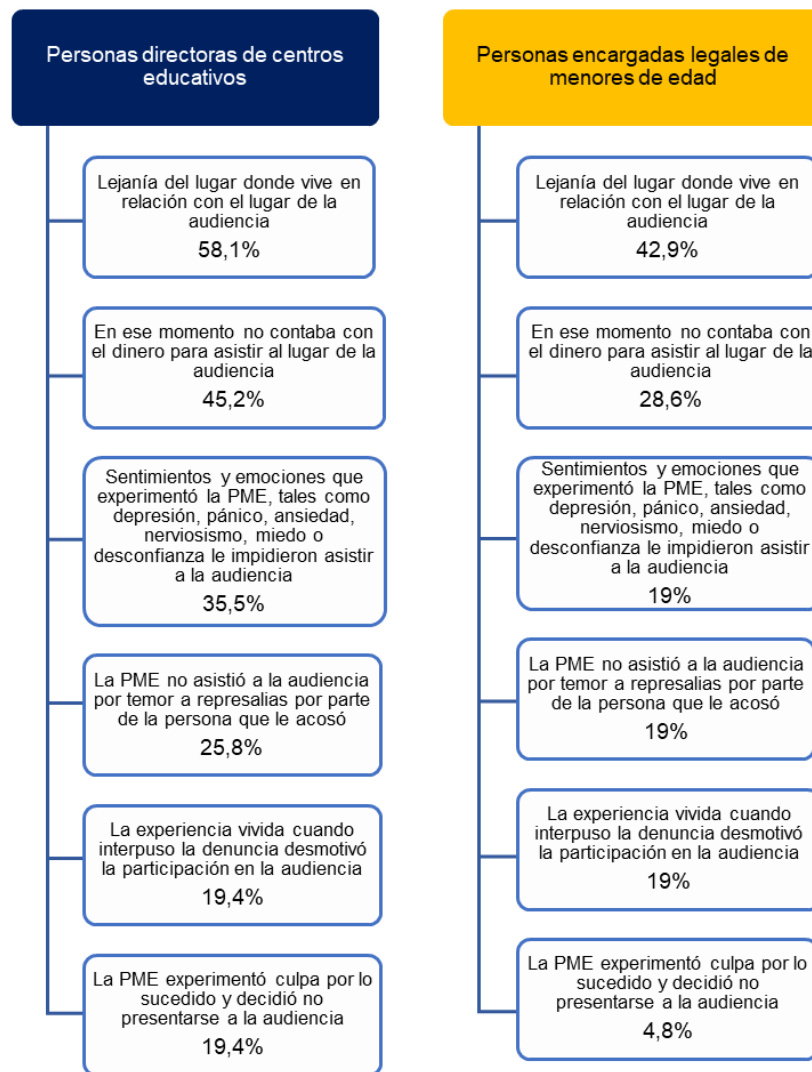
Personas directoras de centros educativos

Lejanía del lugar donde vive en relación con el lugar de la audiencia
58,1%

En ese momento no contaba con el dinero para asistir al lugar de la audiencia
45,2%

Sentimientos y emociones que experimentó la PME, tales como depresión, pánico, ansiedad, nerviosismo, miedo o desconfianza le impidieron asistir a la audiencia
35,5%

La PME no asistió a la audiencia por temor a represalias por parte de la persona que le acosó
25,8%

La experiencia vivida cuando interpuso la denuncia desmotivó la participación en la audiencia
19,4%

La PME experimentó culpa por lo sucedido y decidió no presentarse a la audiencia
19,4%

Personas encargadas legales de menores de edad

Lejanía del lugar donde vive en relación con el lugar de la audiencia
42,9%

En ese momento no contaba con el dinero para asistir al lugar de la audiencia
28,6%

Sentimientos y emociones que experimentó la PME, tales como depresión, pánico, ansiedad, nerviosismo, miedo o desconfianza le impidieron asistir a la audiencia
19%

La PME no asistió a la audiencia por temor a represalias por parte de la persona que le acosó
19%

La experiencia vivida cuando interpuso la denuncia desmotivó la participación en la audiencia
19%

La PME experimentó culpa por lo sucedido y decidió no presentarse a la audiencia
4,8%